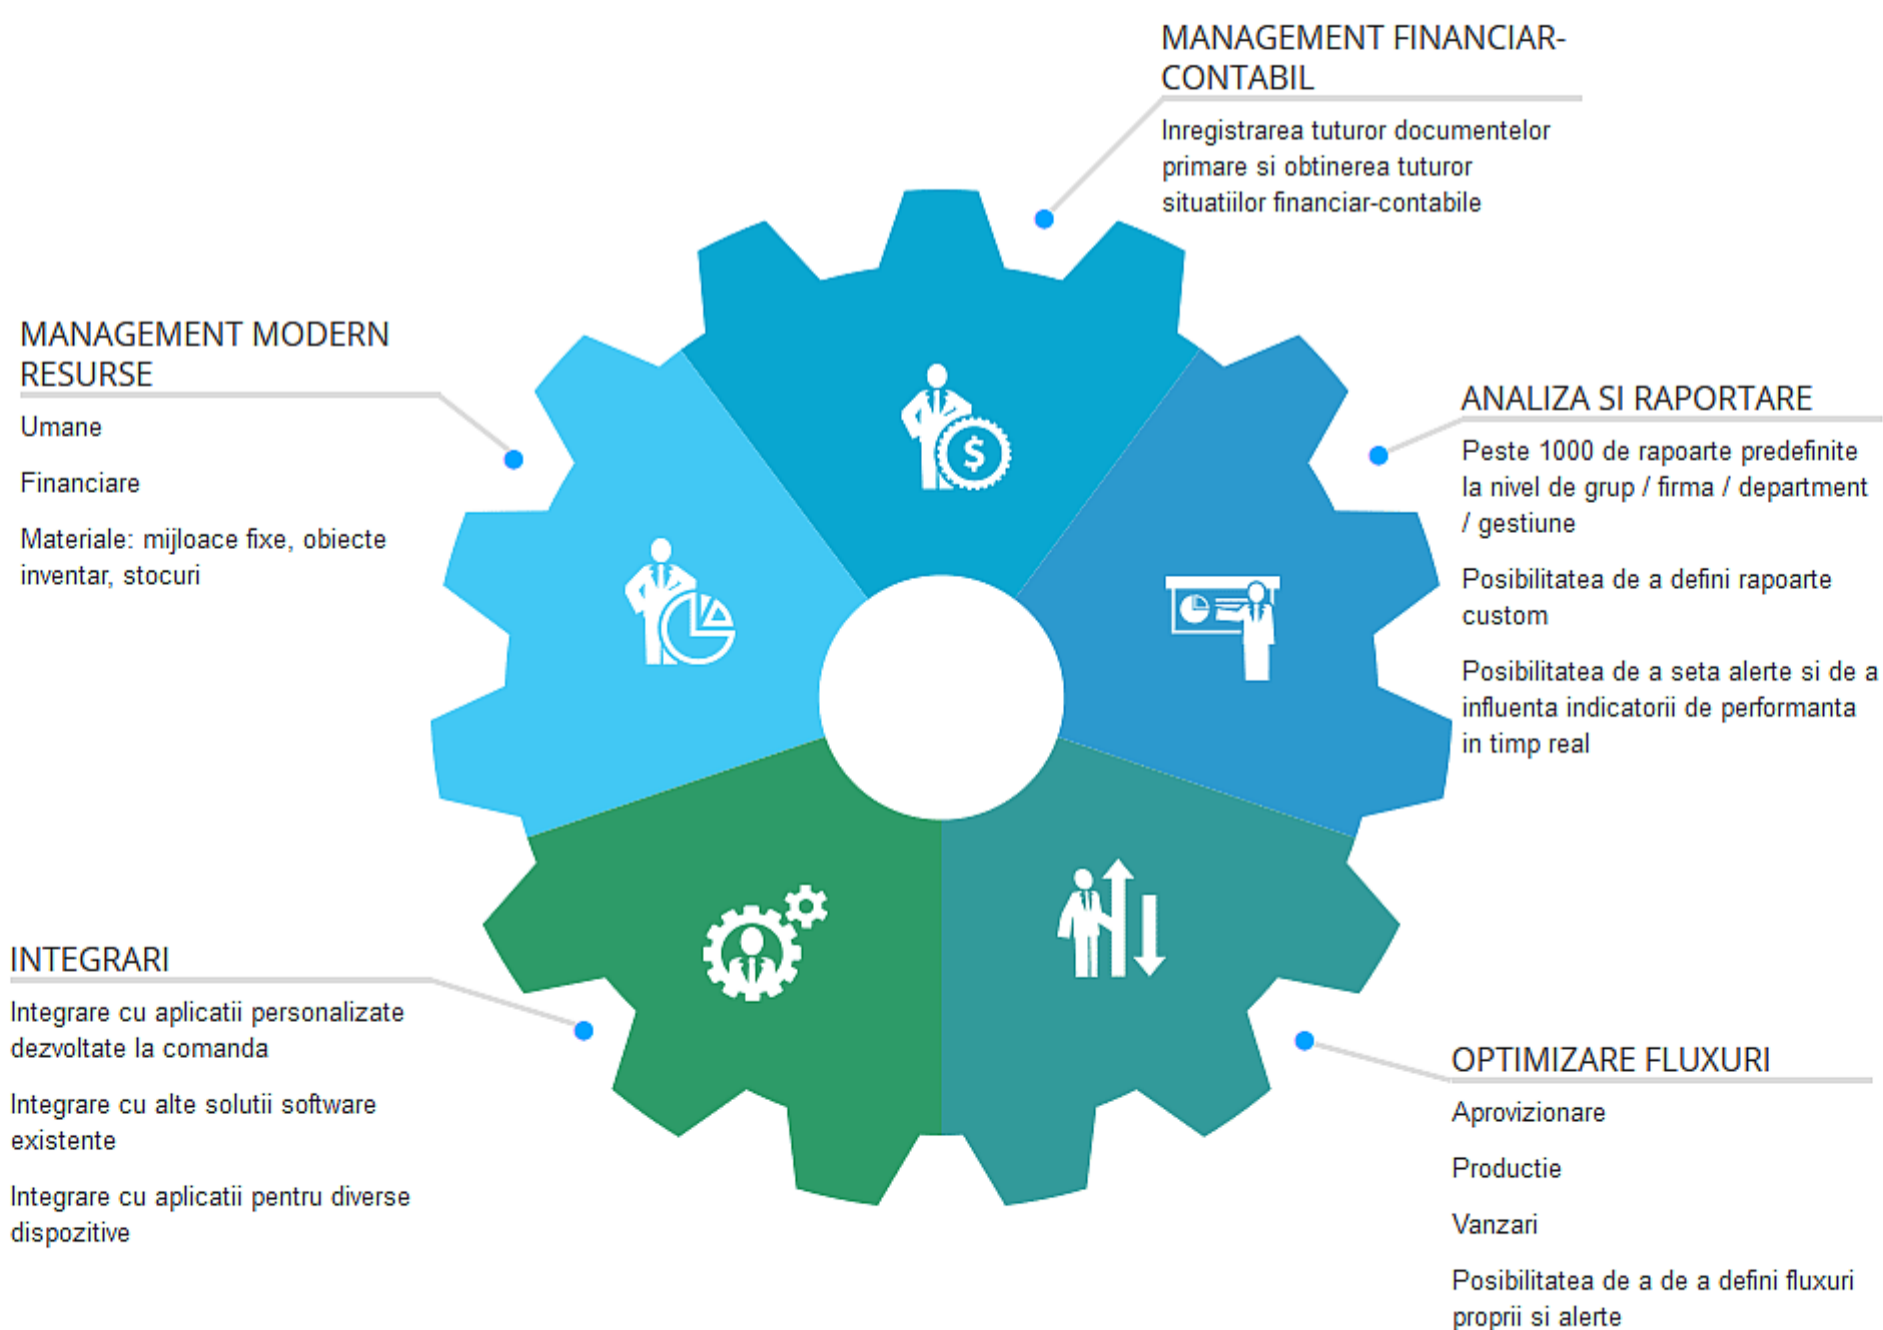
MANAGEMENT FINANCIAR-CONTABIL

Inregistrarea tuturor documentelor primare si obtinerea tuturor situatiilor financiar-contabile

MANAGEMENT MODERN RESURSE

Umane

Financiare

Materiale: mijloace fixe, obiecte inventar, stocuri

ANALIZA SI RAPORTARE

Peste 1000 de rapoarte predefinite la nivel de grup / firma / department / gestiune

Posibilitatea de a defini rapoarte custom

Posibilitatea de a seta alerte si de a influenta indicatorii de performanta in timp real

$

INTEGRARI

Integrare cu aplicatii personalizate dezvoltate la comanda

Integrare cu alte solutii software existente

Integrare cu aplicatii pentru diverse dispozitive

OPTIMIZARE FLUXURI

Aprovizionare

Productie

Vanzari

Posibilitatea de a de a defini fluxuri proprii si alerte